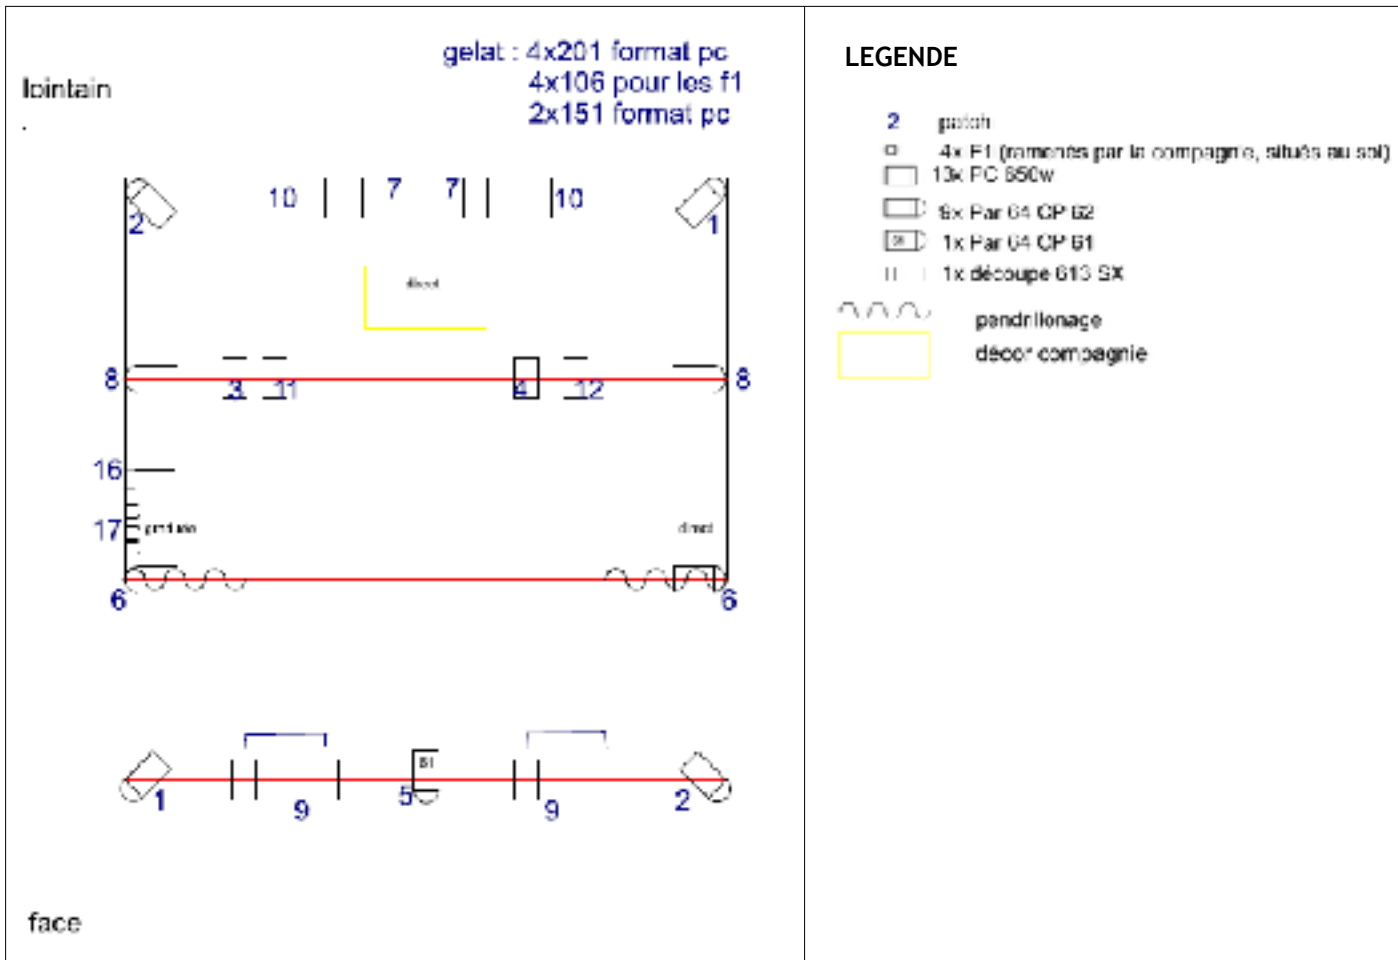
lointain

gelat : 4x201 format pc
4x106 pour les f1
2x151 format pc

10 7 7 10

2 1

décor

8 3 11 4 12 8

16

17 cour

6 6

1 9 5 9 2

face

LEGENDE

2 patch
4x F1 (ramenés par la compagnie, situés au sol)
13x PC 650w
9x Par 64 CP 62
1x Par 64 CP 61
1x découpe 613 SX
pendrillonage
décor compagnie